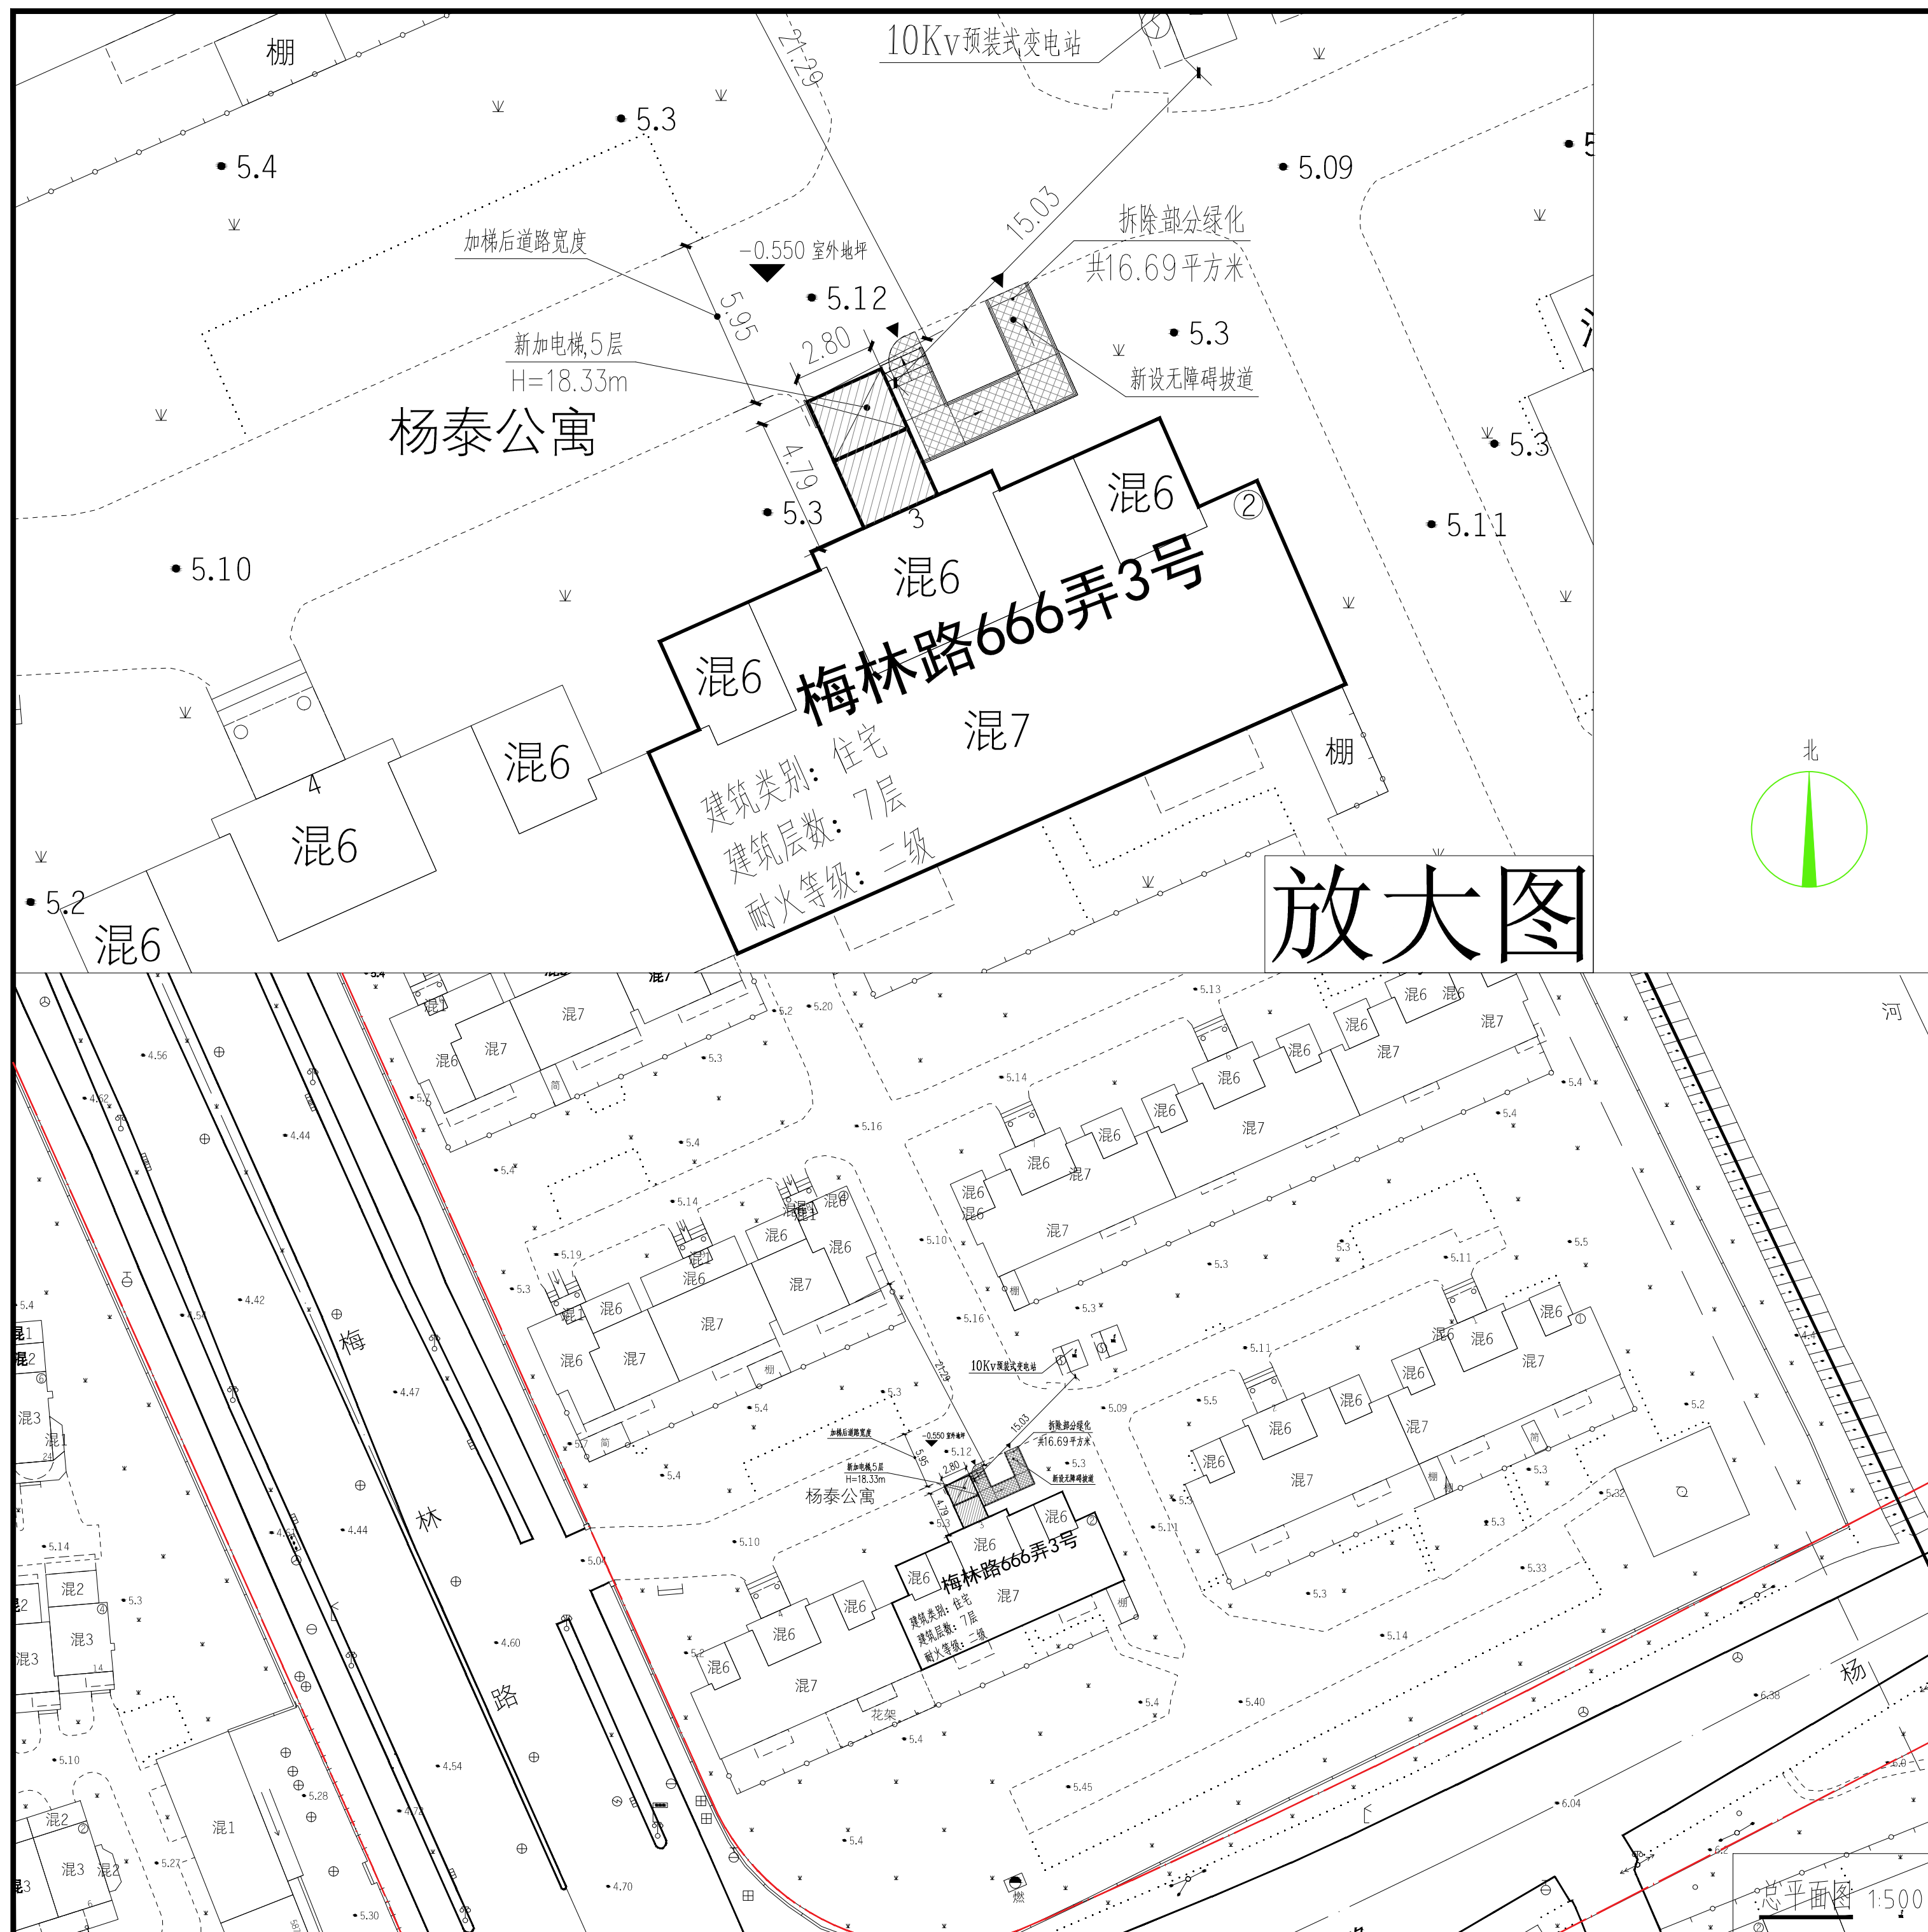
棚
21.29
10Kv预装式变电站
5.3
5.4
5.09
加梯后道路宽度
-0.550 室外地坪
15.03
拆除部分绿化
共16.69平方米
5.12
5.3
新加电梯,5层
H=18.33m
2.80
5.95
新设无障碍坡道
杨泰公寓
4.79
5.3
混6
5.3
3
2
5.11
5.10
混6
梅林路666弄3号
混6
混7
混6
4
建筑类别：住宅
建筑层数：7层
耐火等级：二级
棚
混6
北
5.2
混6
放大图

混7
混6
混7
混6
混6
混6
混7
混7
混6
混6
混7
混6
混6
混6
混7
混6
混6
混7
混6
混6
混7
混6
混7
混6
混7
混6
混7
混6
混6
混7
混6
混6
混7
混6
混7
混6
混7
混6
混7
梅
林
路
杨泰公寓
梅林路666弄3号
10Kv预装式变电站
混2
混3
混1
混2
混3
混2
混3
混1
河
杨
花架
燃
总平面图 1:500